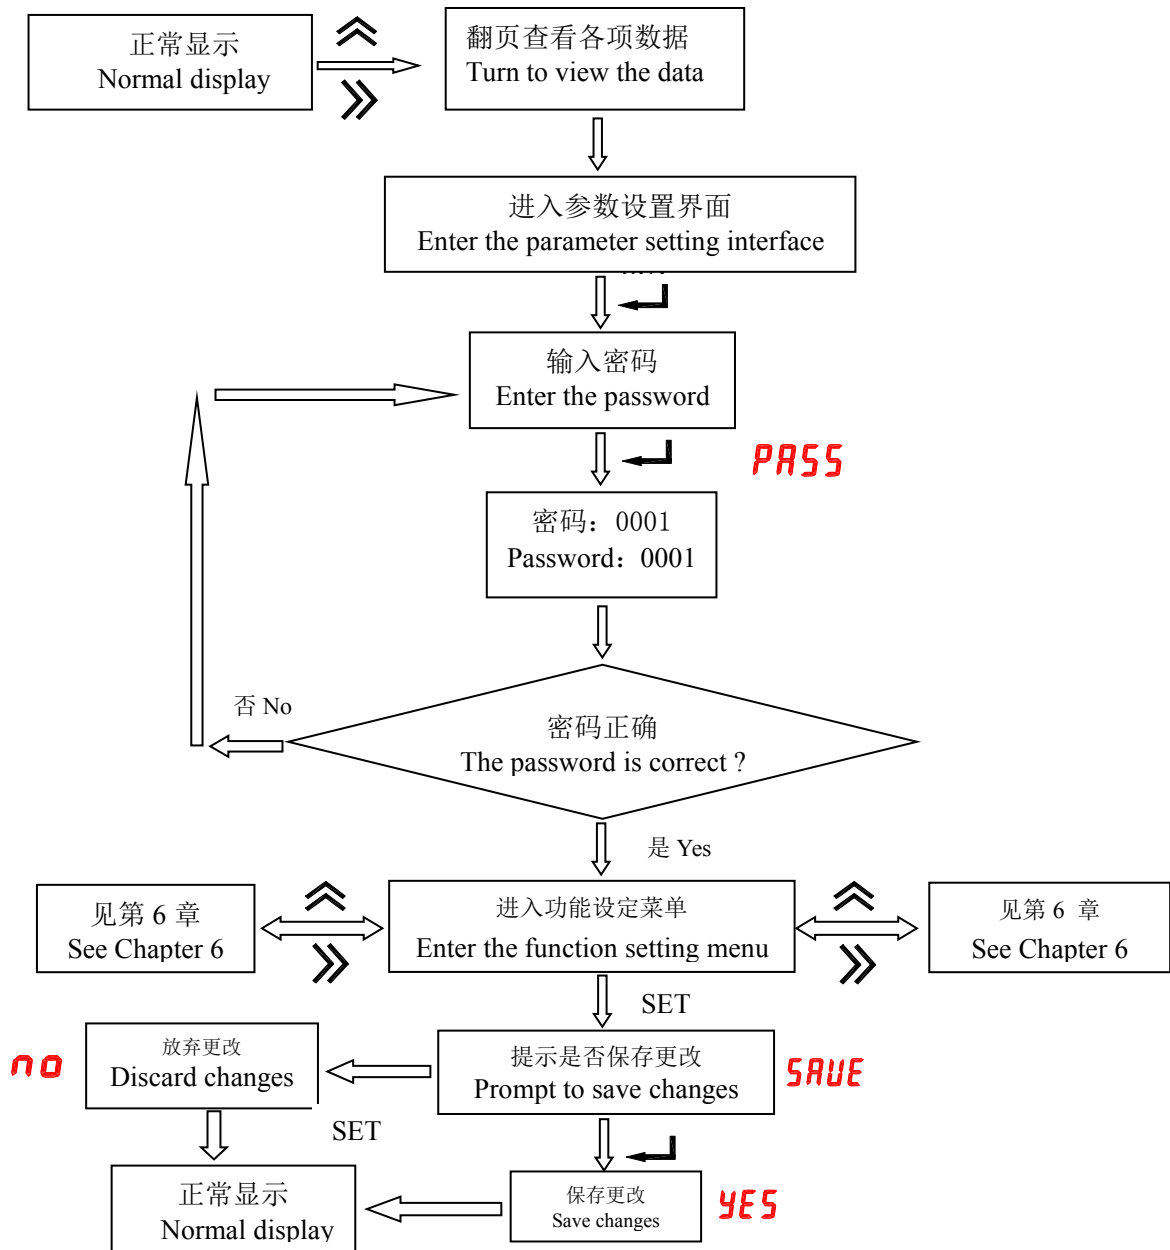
正常显示
Normal display

翻页查看各项数据
Turn to view the data

进入参数设置界面
Enter the parameter setting interface

输入密码
Enter the password

PASS

密码：0001
Password：0001

否 No

密码正确
The password is correct ?

是 Yes

见第 6 章
See Chapter 6

进入功能设定菜单
Enter the function setting menu

见第 6 章
See Chapter 6

SET

no

放弃更改
Discard changes

提示是否保存更改
Prompt to save changes

SAUE

SET

正常显示
Normal display

保存更改
Save changes

YES